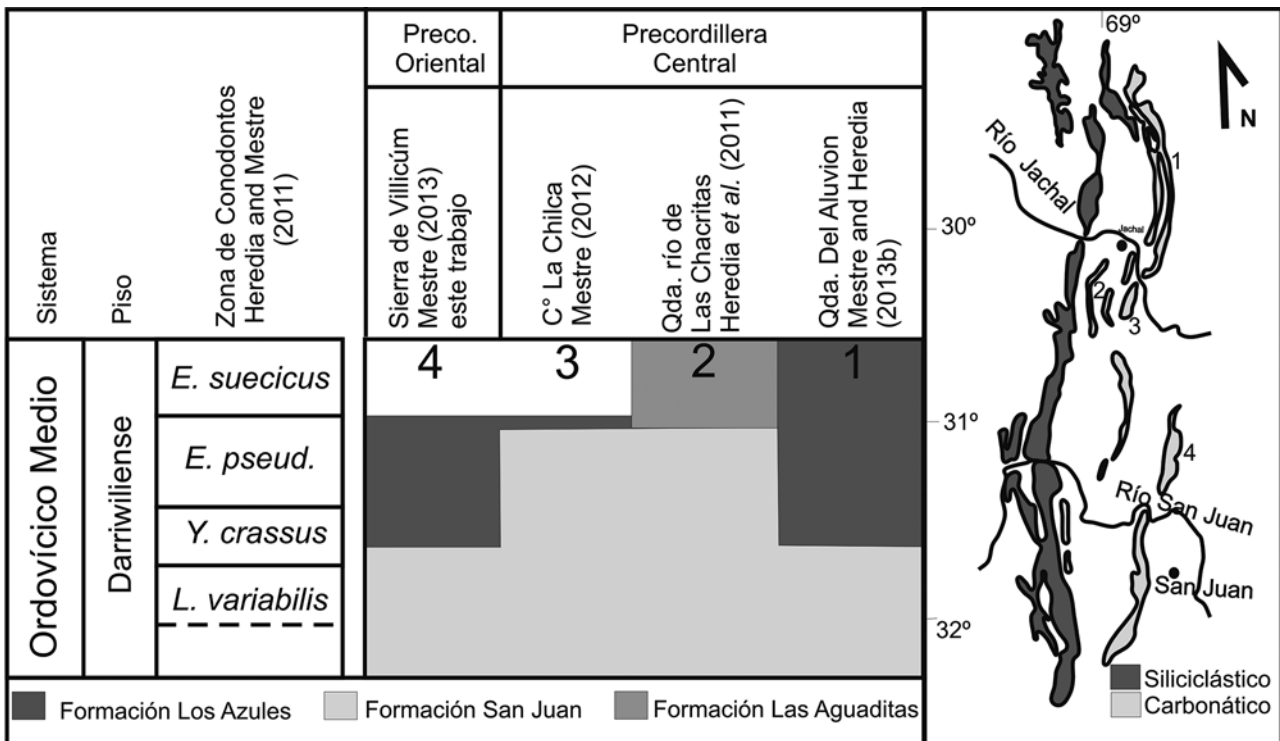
| Sistema | Piso | Zona de Conodontos Heredia and Mestre (2011) | Sierra de Villicúm Mestre (2013) este trabajo | C° La Chilca Mestre (2012) | Qda. río de Las Chacritas Heredia *et al.* (2011) | Qda. Del Aluvion Mestre and Heredia (2013b) |
|---|---|---|---|---|---|---|
| | | | Preco. Oriental | Precordillera Central | | |
| Ordovícico Medio | Darriwiliense | *E. suecicus* | 4 | 3 | 2 | 1 |
| | | *E. pseud.* | | | | |
| | | *Y. crassus* | | | | |
| | | *L. variabilis* | | | | |

Formación Los Azules
Formación San Juan
Formación Las Aguaditas

69º
N
Río Jachal
Jachal
1
2
3
4
30º
31º
32º
Río San Juan
San Juan
Siliciclástico
Carbonático